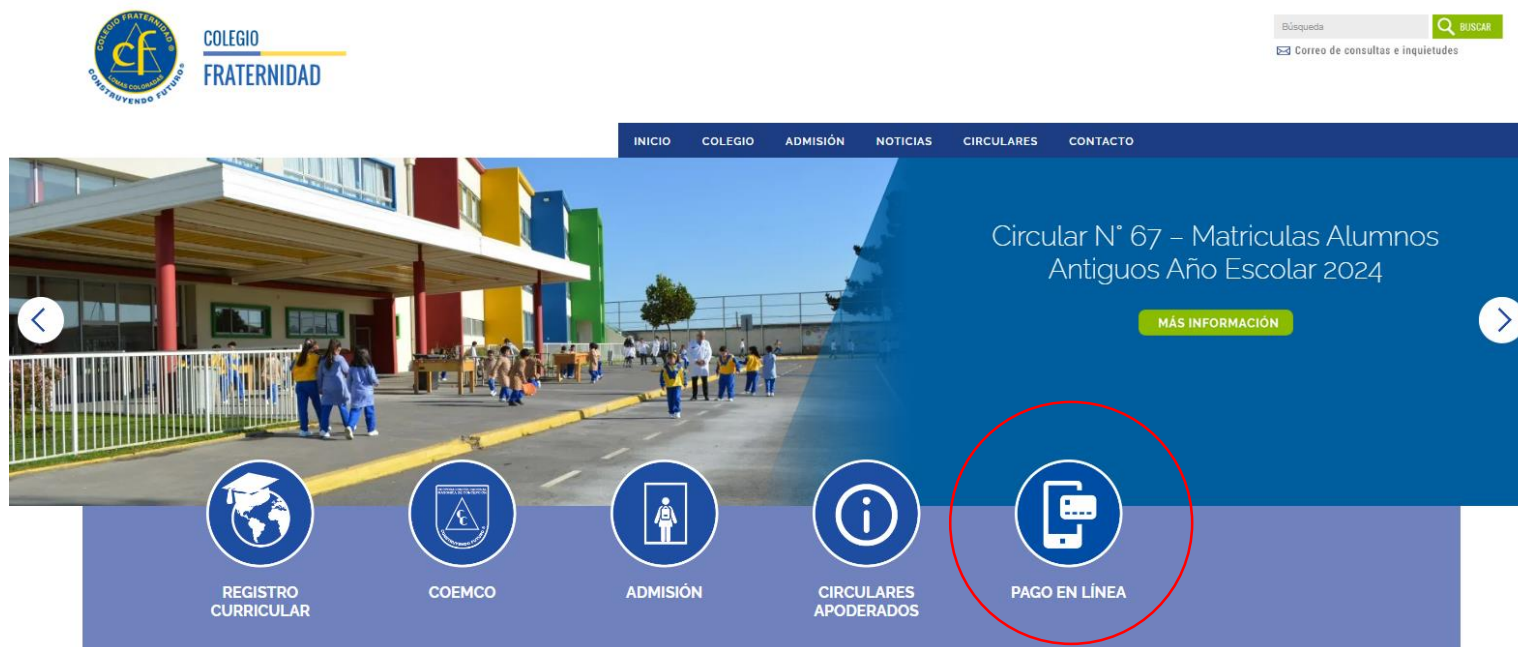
COLEGIO FRATERNIDAD
LOMAS COLORADAS
CONSTRUYENDO FUTUROS
cf

COLEGIO
FRATERNIDAD

Búsqueda
BUSCAR
Correo de consultas e inquietudes

INICIO COLEGIO ADMISIÓN NOTICIAS CIRCULARES CONTACTO

Circular N° 67 – Matriculas Alumnos Antiguos Año Escolar 2024

MÁS INFORMACIÓN

REGISTRO CURRICULAR

COEMCO

ADMISIÓN

CIRCULARES APODERADOS

PAGO EN LÍNEA